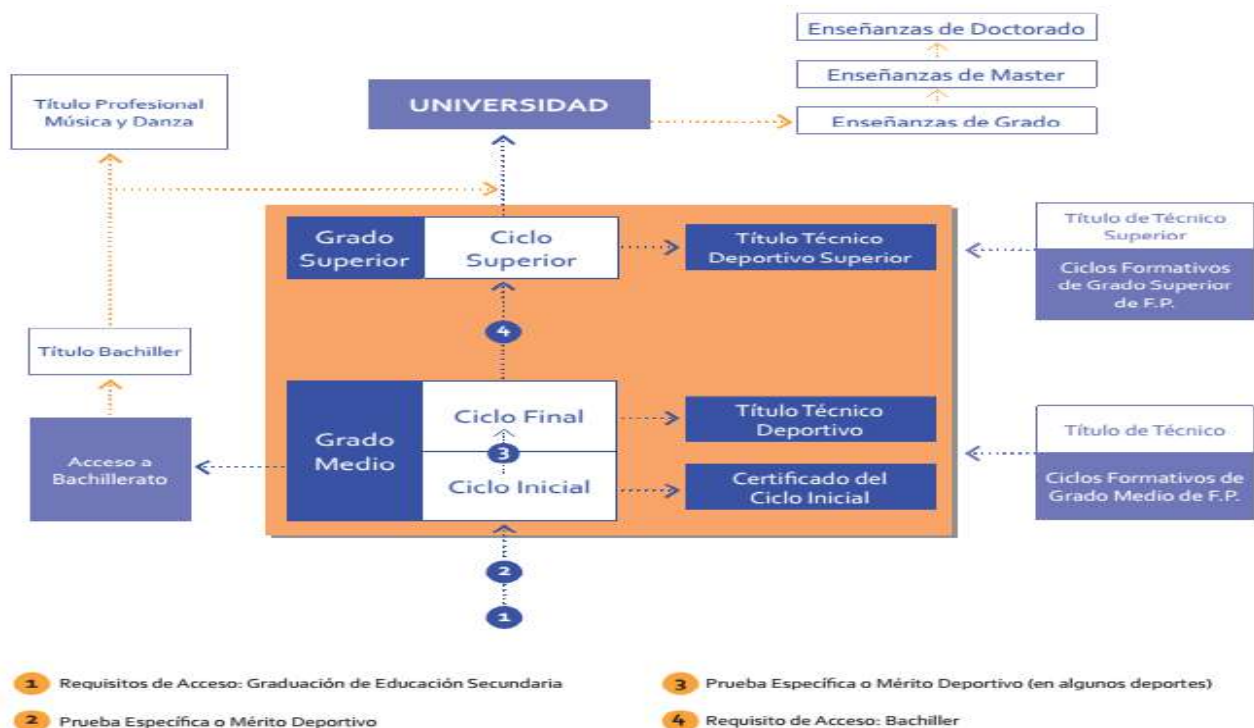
Enseñanzas de Doctorado

Enseñanzas de Master

Enseñanzas de Grado

Título Profesional Música y Danza

UNIVERSIDAD

Grado Superior

Ciclo Superior

Título Técnico Deportivo Superior

Título de Técnico Superior

Ciclos Formativos de Grado Superior de F.P.

4

Título Bachiller

Grado Medio

Ciclo Final

Título Técnico Deportivo

3

Ciclo Inicial

Certificado del Ciclo Inicial

Título de Técnico

Ciclos Formativos de Grado Medio de F.P.

Acceso a Bachillerato

2

1

1 Requisitos de Acceso: Graduación de Educación Secundaria

2 Prueba Específica o Mérito Deportivo

3 Prueba Específica o Mérito Deportivo (en algunos deportes)

4 Requisito de Acceso: Bachiller